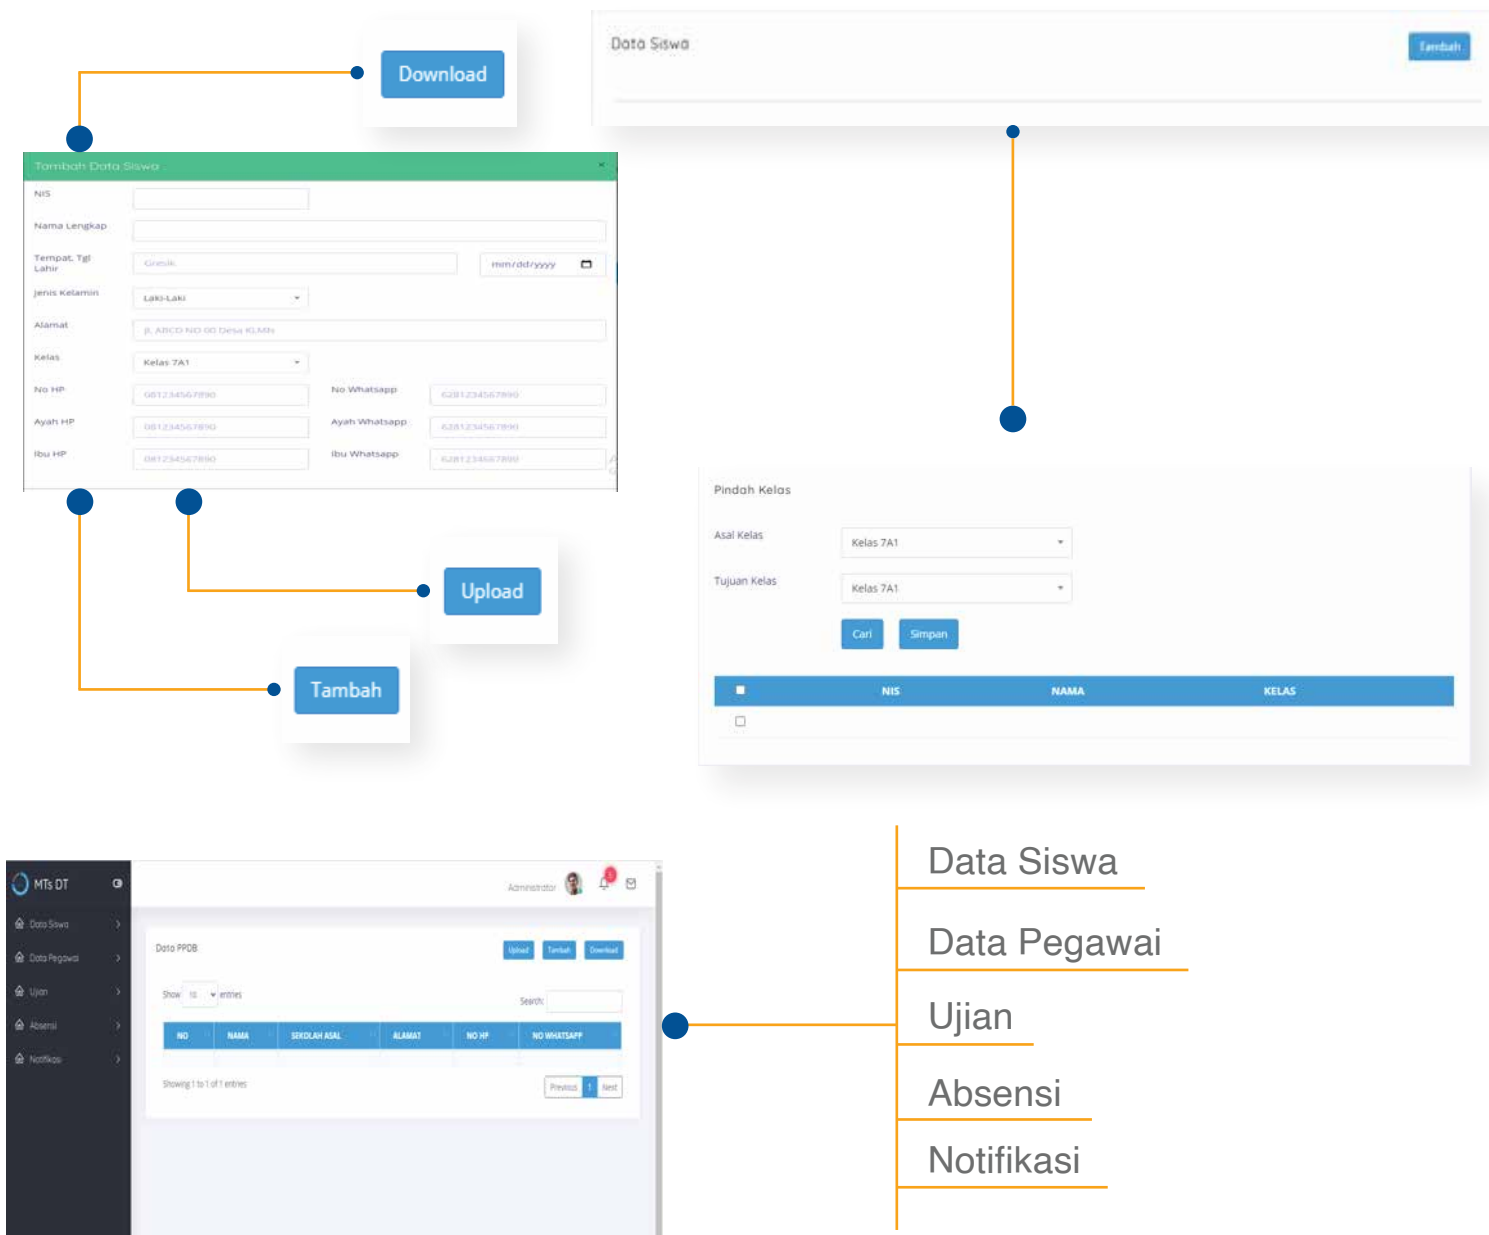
Download

Data Siswa
Tambah

Tambah Data Siswa
×
NIS
Nama Lengkap
Tempat, Tgl Lahir
Gresik
mm/dd/yyyy
Jenis Kelamin
Laki-Laki
Alamat
Jl. ABCD NO 00 Desa KLMN
Kelas
Kelas 7A1
No HP
081234567890
No Whatsapp
6281234567890
Ayah HP
081234567890
Ayah Whatsapp
6281234567890
Ibu HP
081234567890
Ibu Whatsapp
6281234567890

Upload

Tambah

Pindah Kelas
Asal Kelas
Kelas 7A1
Tujuan Kelas
Kelas 7A1
Cari
Simpan

| | NIS | NAMA | KELAS |
|---|---|---|---|
| | | | |

MTs DT
Data Siswa
Data Pegawai
Ujian
Absensi
Notifikasi
Administrator
Data PPDB
Upload
Tambah
Download
Show 10 entries
Search:

| NO | NAMA | SEKOLAH ASAL | ALAMAT | NO HP | NO WHATSAPP |
|---|---|---|---|---|---|

Showing 1 to 1 of 1 entries
Previous 1 Next

Data Siswa
Data Pegawai
Ujian
Absensi
Notifikasi